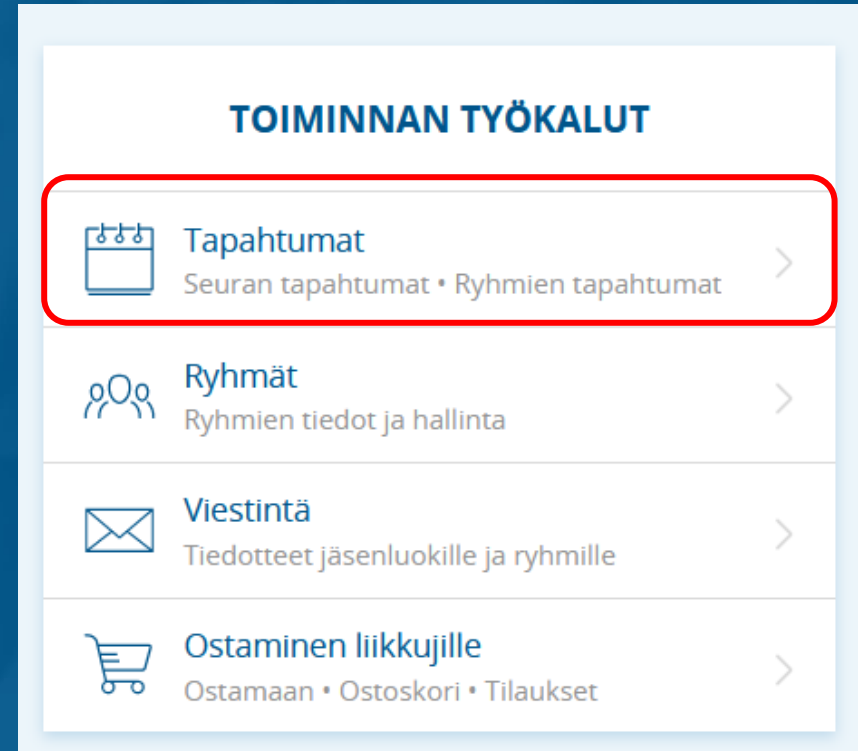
TOIMINNAN TYÖKALUT

Tapahtumat
Seuran tapahtumat • Ryhmien tapahtumat

Ryhmät
Ryhmien tiedot ja hallinta

Viestintä
Tiedotteet jäsenluokille ja ryhmille

Ostaminen liikkujille
Ostamaan • Ostoskori • Tilaukset